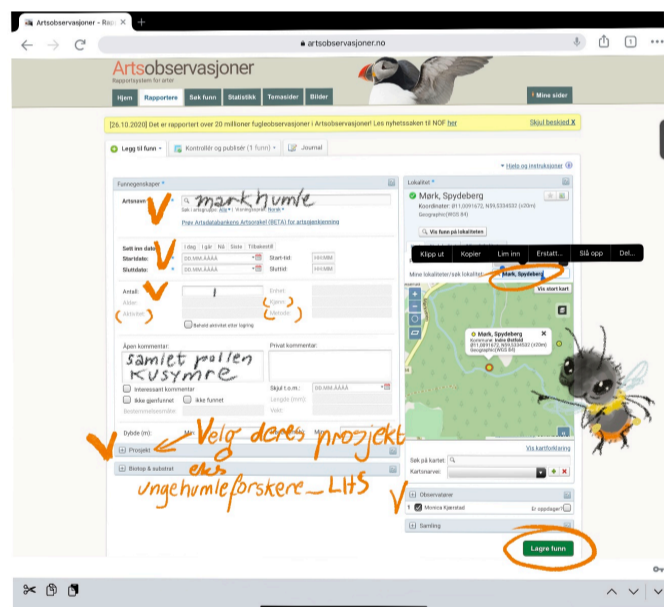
Artsobservasjoner - Rap

artsobservasjoner.no

1

Artsobservasjoner
Rapportsystem for arter

Hjem | Rapportere | Søk funn | Statistikk | Temasider | Bilder | Mine sider

[26.10.2020] Det er rapportert over 20 millioner fugleobservasjoner i Artsobservasjoner! Les nyhetssaken til NOF her

Skjul beskjed X

Legg til funn | Kontroller og publiser (1 funn) | Journal

Hjelp og instruksjoner

Funnegenskaper

Artsnavn: markhumle

Søk i artsgruppe: Alle | Vitenskapelige | Norske

Prøv Artsdatabankens Artsorakel (BETA) for artsgjenkjenning

Sett inn dato: I dag | I går | Nå | Siste | Tilbakestill

Startdato: DD.MM.ÅÅÅÅ

Start-tid: hh:MM

Sluttdato: DD.MM.ÅÅÅÅ

Sluttid: hh:MM

Antall: 1

Enhet:

Alder:

Kjønn:

Aktivitet:

Metode:

Behold aktivitet etter lagring

Åpen kommentar:

samlet pollen
Kusymre

Privat kommentar:

Interessant kommentar

Ikke gjenfunnet

Ikke funnet

Skjul t.o.m.: DD.MM.ÅÅÅÅ

Bestemmelsesmåte:

Lengde (mm):

Vekt:

Dybde (m):

Min:

Maks:

Velg deres prosjekt

Prosjekt

eks.
ungehumleforskere_LHS

Biotop & substrat

Lokalitet

Mørk, Spydeberg

Koordinater: (611,0091672), N59,5334533 (±30m)
Geographic(WGS 84)

Vis funn på lokaliteten

Klipp ut | Kopier | Lim inn | Erstatt... | Slå opp | Del...

Mine lokaliteter/søk lokalitet:

Mørk, Spydeberg

Vis stort kart

Mørk, Spydeberg
Kommune: Indre Østfold
(611,0091672), N59,5334533 (±30m)
Geographic(WGS 84)

Vis kartforklaring

Søk på kartet:

Kartonavet:

Observatører

Monica Kjønstad

Er oppdager?

Samling

Lagre funn